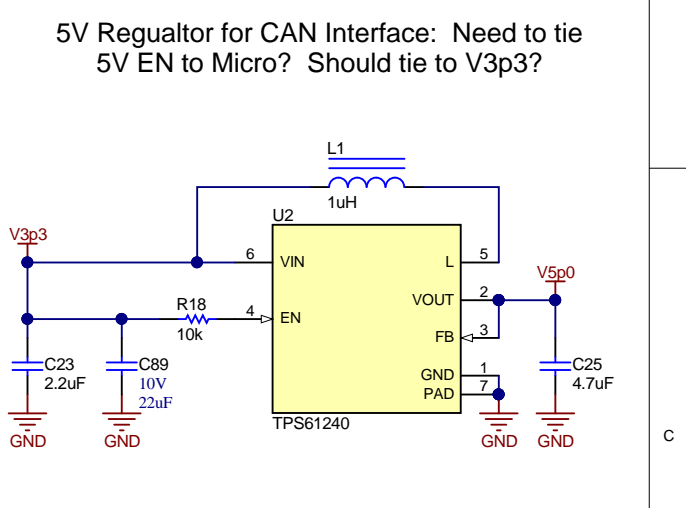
5V Regualtor for CAN Interface: Need to tie 5V EN to Micro? Should tie to V3p3?

L1
1uH
U2
V3p3
6
VIN
L
5
V5p0
R18
4
EN
VOUT
2
10k
FB
3
C23
2.2uF
C89
10V
22uF
GND
1
PAD
7
C25
4.7uF
TPS61240
GND
GND
GND
GND
C